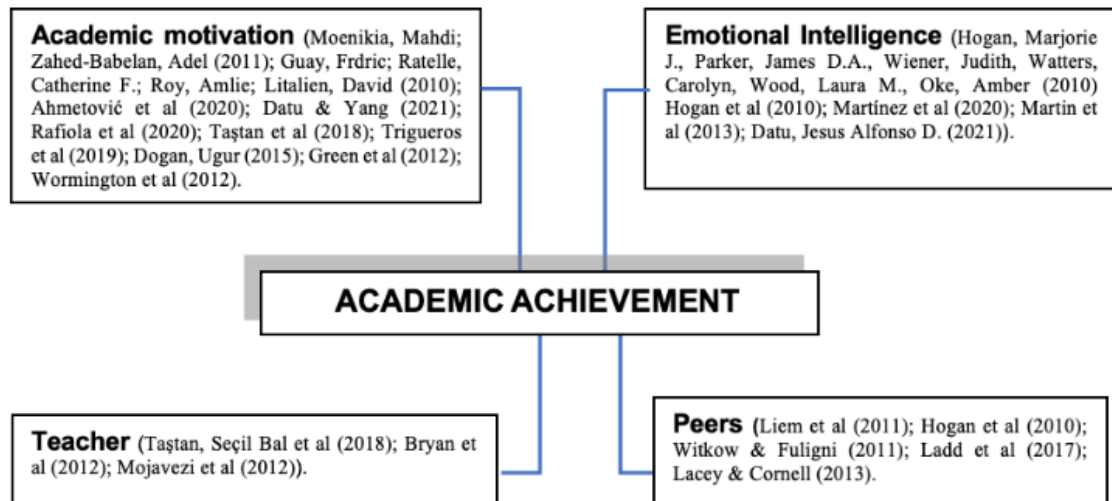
**Academic motivation** (Moenikia, Mahdi; Zahed-Babelan, Adel (2011); Guay, Frdric; Ratelle, Catherine F.; Roy, Amlie; Litalien, David (2010); Ahmetović et al (2020); Datu & Yang (2021); Rafiola et al (2020); Taştan et al (2018); Trigueros et al (2019); Dogan, Ugur (2015); Green et al (2012); Wormington et al (2012).

**Emotional Intelligence** (Hogan, Marjorie J., Parker, James D.A., Wiener, Judith, Watters, Carolyn, Wood, Laura M., Oke, Amber (2010) Hogan et al (2010); Martínez et al (2020); Martin et al (2013); Datu, Jesus Alfonso D. (2021)).

**ACADEMIC ACHIEVEMENT**

**Teacher** (Taştan, Seçil Bal et al (2018); Bryan et al (2012); Mojavezi et al (2012)).

**Peers** (Liem et al (2011); Hogan et al (2010); Witkow & Fuligni (2011); Ladd et al (2017); Lacey & Cornell (2013).